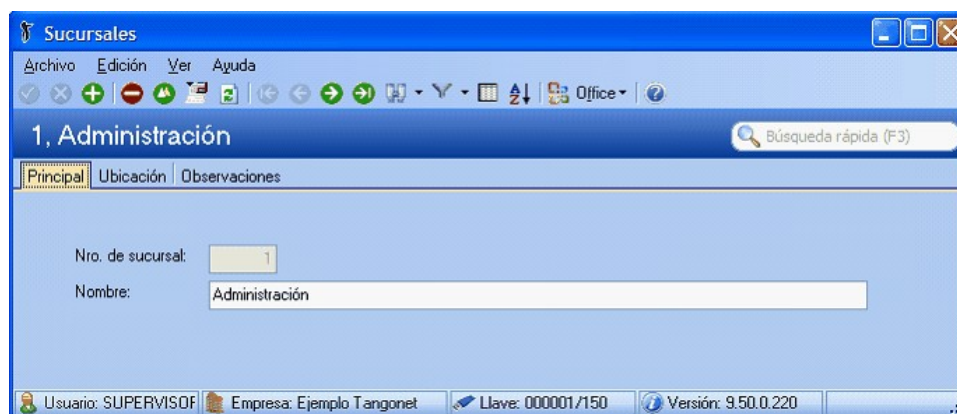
Sucursales

Archivo Edición Ver Ayuda

Office

1, Administración

Búsqueda rápida (F3)

Principal Ubicación Observaciones

Nro. de sucursal: 1

Nombre: Administración

Usuario: SUPERVISOF Empresa: Ejemplo Tangonet Llave: 000001/150 Versión: 9.50.0.220